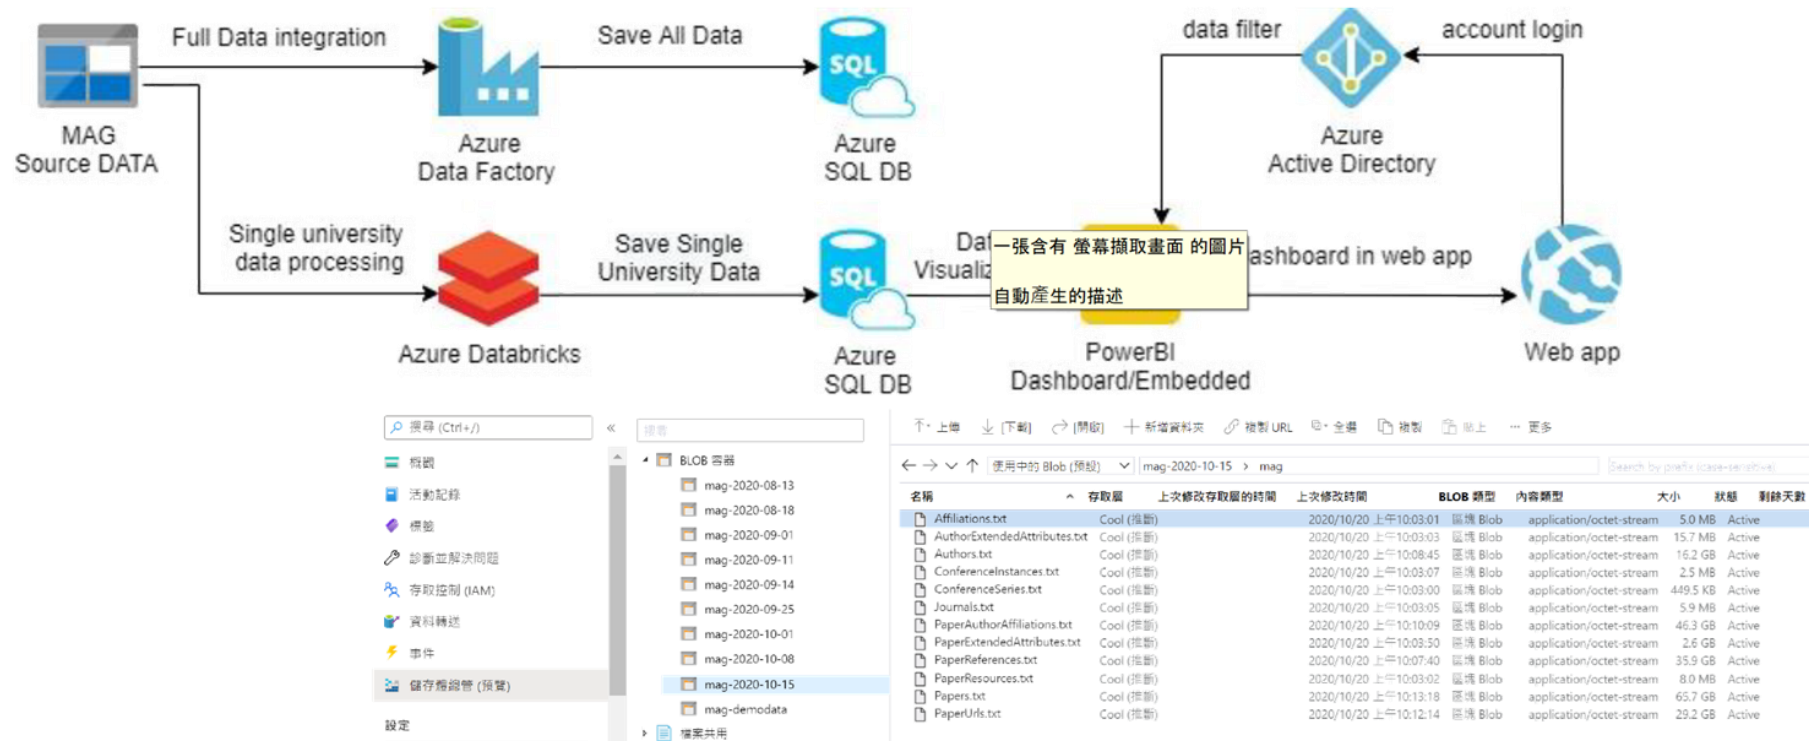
MAG Source DATA

Full Data integration

Azure Data Factory

Save All Data

Azure SQL DB

data filter

Azure Active Directory

account login

Single university data processing

Azure Databricks

Save Single University Data

Azure SQL DB

Dat Visualiz

一張含有 螢幕擷取畫面 的圖片

自動產生的描述

ashboard in web app

PowerBI Dashboard/Embedded

Web app

搜尋 (Ctrl+/)

概觀

活動記錄

標籤

診斷並解決問題

存取控制 (IAM)

資料轉送

事件

儲存體總管 (預覽)

設定

搜尋

BLOB 容器

mag-2020-08-13

mag-2020-08-18

mag-2020-09-01

mag-2020-09-11

mag-2020-09-14

mag-2020-09-25

mag-2020-10-01

mag-2020-10-08

mag-2020-10-15

mag-demodata

檔案共用

上傳 下載 開啟 新增資料夾 複製 URL 全選 複製 貼上 更多

使用中的 Blob (預設) mag-2020-10-15 > mag

Search by prefix (case-sensitive)

| 名稱 | 存取層 | 上次修改存取層的時間 | 上次修改時間 | BLOB 類型 | 內容類型 | 大小 | 狀態 | 剩餘天數 |
|---|---|---|---|---|---|---|---|---|
| Affiliations.txt | Cool (推斷) | | 2020/10/20 上午10:03:01 | 區塊 Blob | application/octet-stream | 5.0 MB | Active | |
| AuthorExtendedAttributes.txt | Cool (推斷) | | 2020/10/20 上午10:03:03 | 區塊 Blob | application/octet-stream | 15.7 MB | Active | |
| Authors.txt | Cool (推斷) | | 2020/10/20 上午10:08:45 | 區塊 Blob | application/octet-stream | 16.2 GB | Active | |
| ConferenceInstances.txt | Cool (推斷) | | 2020/10/20 上午10:03:07 | 區塊 Blob | application/octet-stream | 2.5 MB | Active | |
| ConferenceSeries.txt | Cool (推斷) | | 2020/10/20 上午10:03:00 | 區塊 Blob | application/octet-stream | 449.5 KB | Active | |
| Journals.txt | Cool (推斷) | | 2020/10/20 上午10:03:05 | 區塊 Blob | application/octet-stream | 5.9 MB | Active | |
| PaperAuthorAffiliations.txt | Cool (推斷) | | 2020/10/20 上午10:10:09 | 區塊 Blob | application/octet-stream | 46.3 GB | Active | |
| PaperExtendedAttributes.txt | Cool (推斷) | | 2020/10/20 上午10:03:50 | 區塊 Blob | application/octet-stream | 2.6 GB | Active | |
| PaperReferences.txt | Cool (推斷) | | 2020/10/20 上午10:07:40 | 區塊 Blob | application/octet-stream | 35.9 GB | Active | |
| PaperResources.txt | Cool (推斷) | | 2020/10/20 上午10:03:02 | 區塊 Blob | application/octet-stream | 8.0 MB | Active | |
| Papers.txt | Cool (推斷) | | 2020/10/20 上午10:13:18 | 區塊 Blob | application/octet-stream | 65.7 GB | Active | |
| PaperUrls.txt | Cool (推斷) | | 2020/10/20 上午10:12:14 | 區塊 Blob | application/octet-stream | 29.2 GB | Active | |